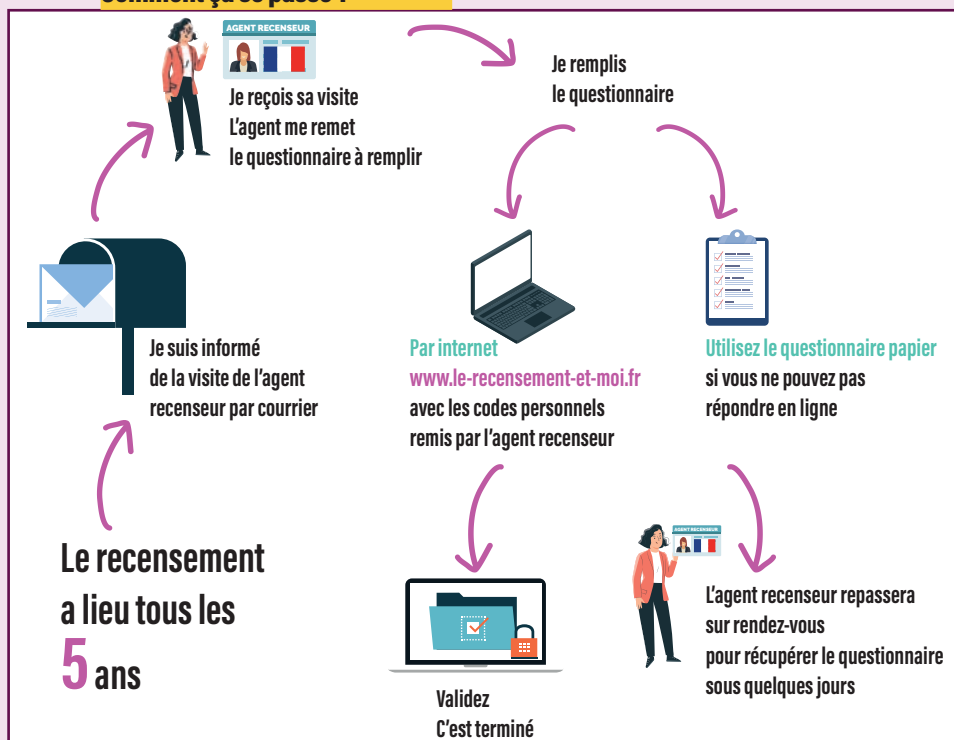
AGENT RECENSEUR

Je reçois sa visite
L'agent me remet
le questionnaire à remplir

Je remplis
le questionnaire

Je suis informé
de la visite de l'agent
recenseur par courrier

Par internet
www.le-recensement-et-moi.fr
avec les codes personnels
remis par l'agent recenseur

Utilisez le questionnaire papier
si vous ne pouvez pas
répondre en ligne

Le recensement
a lieu tous les
5 ans

AGENT RECENSEUR

L'agent recenseur repassera
sur rendez-vous
pour récupérer le questionnaire
sous quelques jours

Validez
C'est terminé